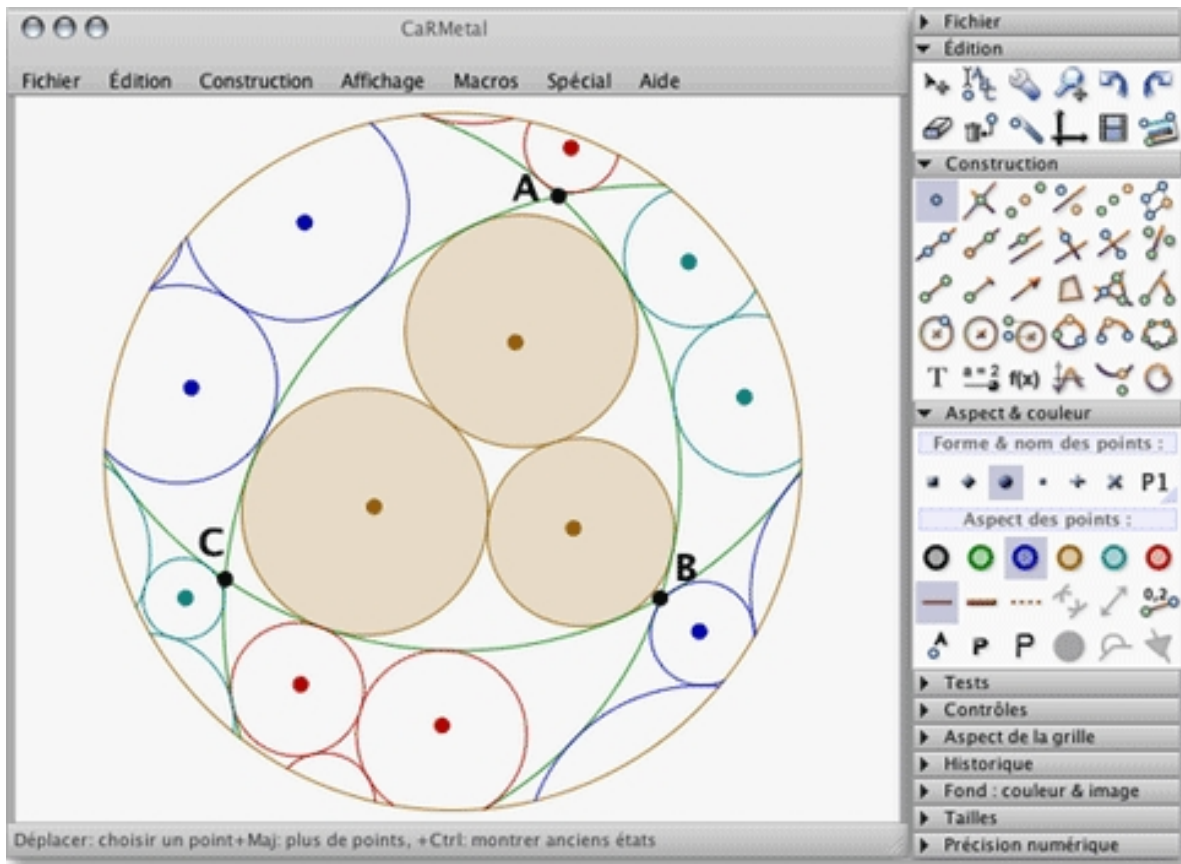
CaRMetal

Fichier Édition Construction Affichage Macros Spécial Aide

A

C

B

Déplacer: choisir un point+Maj: plus de points, +Ctrl: montrer anciens états

Fichier
Édition
Construction
T $\frac{a}{=2}$ f(x)
Aspect & couleur
Forme & nom des points :
P1
Aspect des points :
0,2
P P
Tests
Contrôles
Aspect de la grille
Historique
Fond : couleur & image
Tailles
Précision numérique